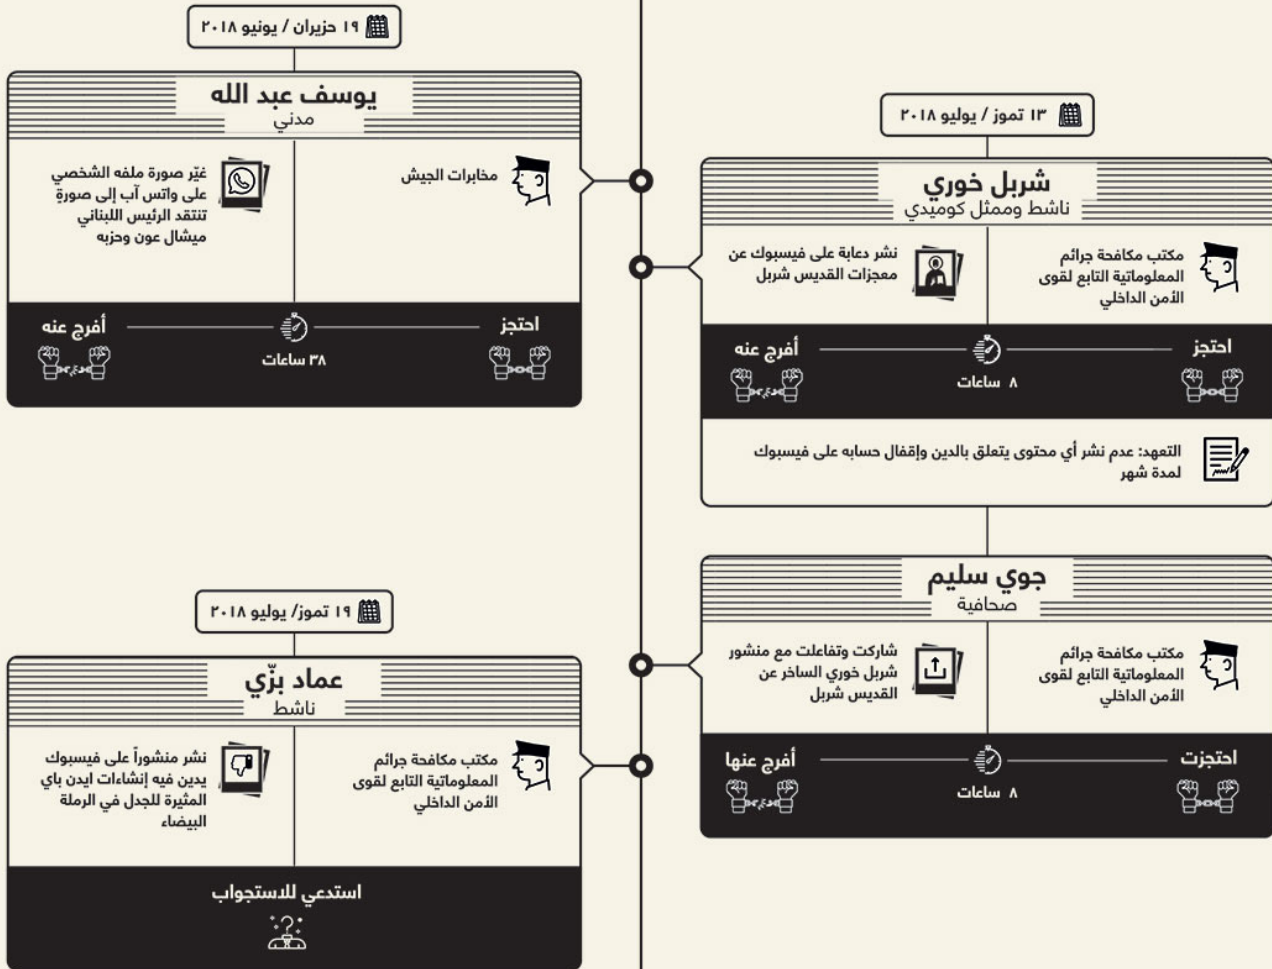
١٩ حزيران / يونيو ٢٠١٨

يوسف عبد الله
مدني

مخابرات الجيش

غيّر صورة ملفه الشخصي على واتس آب إلى صورة تنتقد الرئيس اللبناني ميشال عون وحزبه

احتجز
٣٨ ساعات
أفرج عنه

١٣ تموز / يوليو ٢٠١٨

شربل خوري
ناشط وممثل كوميدي

مكتب مكافحة جرائم المعلوماتية التابع لقوى الأمن الداخلي

نشر دعابة على فيسبوك عن معجزات القديس شربل

احتجز
٨ ساعات
أفرج عنه

التعهد: عدم نشر أي محتوى يتعلق بالدين وإقفال حسابه على فيسبوك لمدة شهر

جوي سليم
صحافية

مكتب مكافحة جرائم المعلوماتية التابع لقوى الأمن الداخلي

شاركت وتفاعلت مع منشور شربل خوري الساخر عن القديس شربل

احتجزت
٨ ساعات
أفرج عنها

١٩ تموز/ يوليو ٢٠١٨

عماد بزّي
ناشط

مكتب مكافحة جرائم المعلوماتية التابع لقوى الأمن الداخلي

نشر منشوراً على فيسبوك يدين فيه إنشاءات ايدن باي المثيرة للجدل في الرملة البيضاء

استدعي للاستجواب